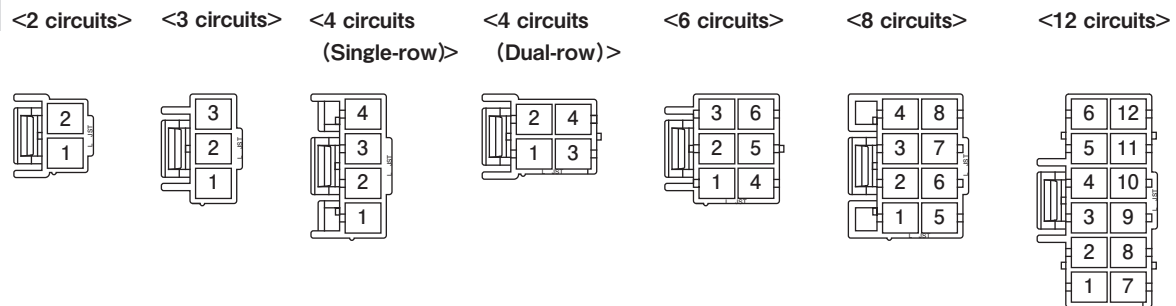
<2 circuits> <3 circuits> <4 circuits (Single-row)> <4 circuits (Dual-row)> <6 circuits> <8 circuits> <12 circuits>

2
1
JST

3
2
1
JST

4
3
2
1
JST

2 4
1 3
JST

3 6
2 5
1 4
JST

4 8
3 7
2 6
1 5
JST
JST

6 12
5 11
4 10
3 9
2 8
1 7